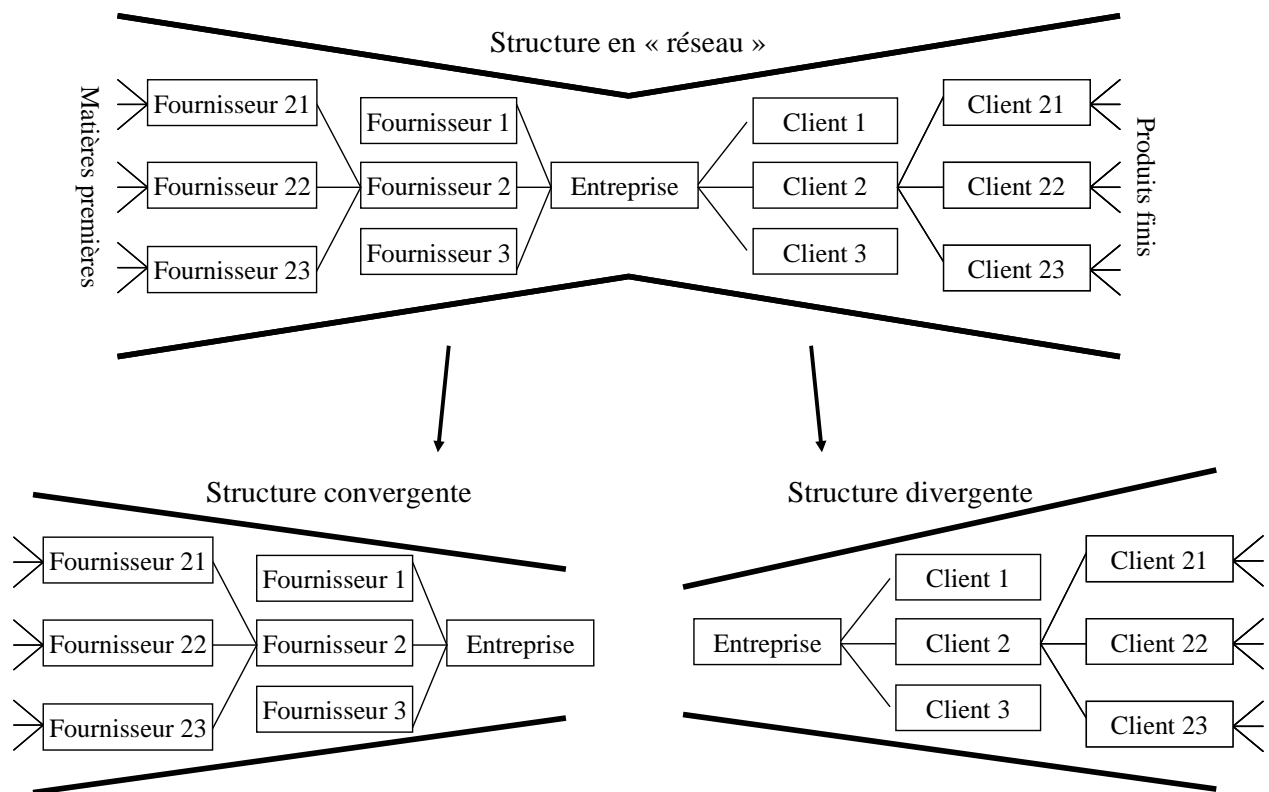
Structure en « réseau »

Matières premières

Fournisseur 21
Fournisseur 22
Fournisseur 23

Fournisseur 1
Fournisseur 2
Fournisseur 3

Entreprise

Client 1
Client 2
Client 3

Client 21
Client 22
Client 23

Produits finis

Structure convergente

Fournisseur 21
Fournisseur 22
Fournisseur 23

Fournisseur 1
Fournisseur 2
Fournisseur 3

Entreprise

Structure divergente

Entreprise

Client 1
Client 2
Client 3

Client 21
Client 22
Client 23